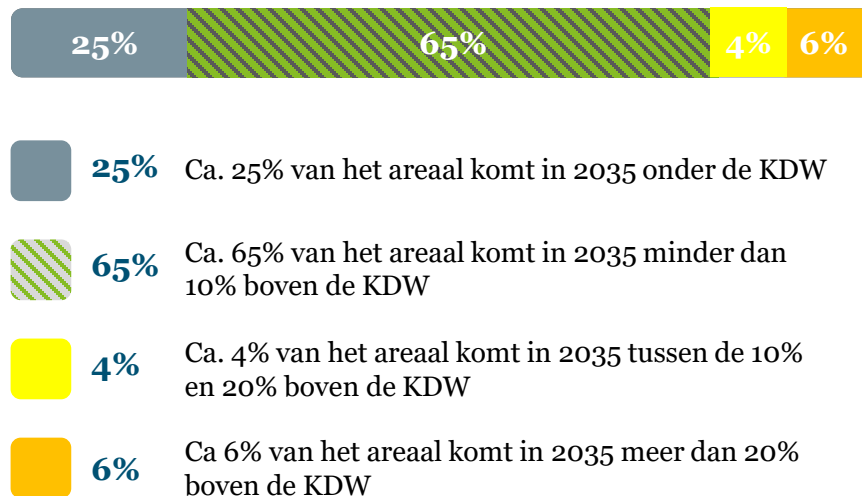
25% 65% 4% 6%

25% Ca. 25% van het areaal komt in 2035 onder de KDW

65% Ca. 65% van het areaal komt in 2035 minder dan 10% boven de KDW

4% Ca. 4% van het areaal komt in 2035 tussen de 10% en 20% boven de KDW

6% Ca 6% van het areaal komt in 2035 meer dan 20% boven de KDW